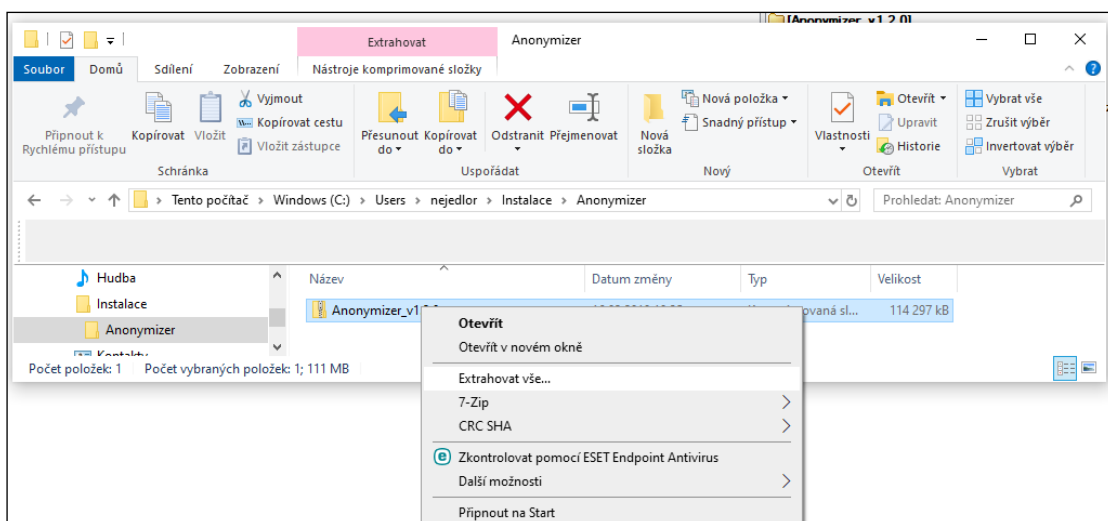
[Anonymizer_v1.2.0]

Extrahovat Anonymizer

Soubor Domů Sdílení Zobrazení Nástroje komprimované složky

Připnout k Rychlému přístupu Kopírovat Vložit Vyjmout Kopírovat cestu Vložit zástupce Schránka

Přesunout do Kopírovat do Odstranit Přejmenovat Uspořádat

Nová složka Nová položka Snadný přístup Nový

Vlastnosti Otevřít Upravit Historie Otevřít

Vybrat vše Zrušit výběr Invertovat výběr Vybrat

Tento počítač > Windows (C:) > Users > nejedlor > Instalace > Anonymizer

Prohledat: Anonymizer

Hudba
Instalace
Anonymizer
Kontakty

| Název | Datum změny | Typ | Velikost |
|---|---|---|---|
| Anonymizer_v1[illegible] | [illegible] | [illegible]ovaná sl... | 114 297 kB |

Otevřít
Otevřít v novém okně
Extrahovat vše...
7-Zip
CRC SHA
Zkontrolovat pomocí ESET Endpoint Antivirus
Další možnosti
Připnout na Start

Počet položek: 1 Počet vybraných položek: 1; 111 MB